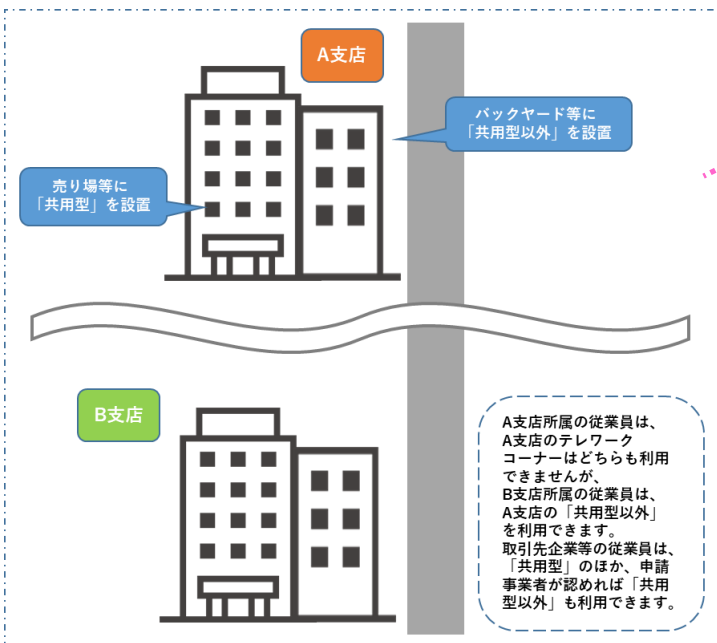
A支店

バックヤード等に「共用型以外」を設置

売り場等に「共用型」を設置

B支店

A支店所属の従業員は、A支店のテレワークコーナーはどちらも利用できませんが、B支店所属の従業員は、A支店の「共用型以外」を利用できます。取引先企業等の従業員は、「共用型」のほか、申請事業者が認めれば「共用型以外」も利用できます。